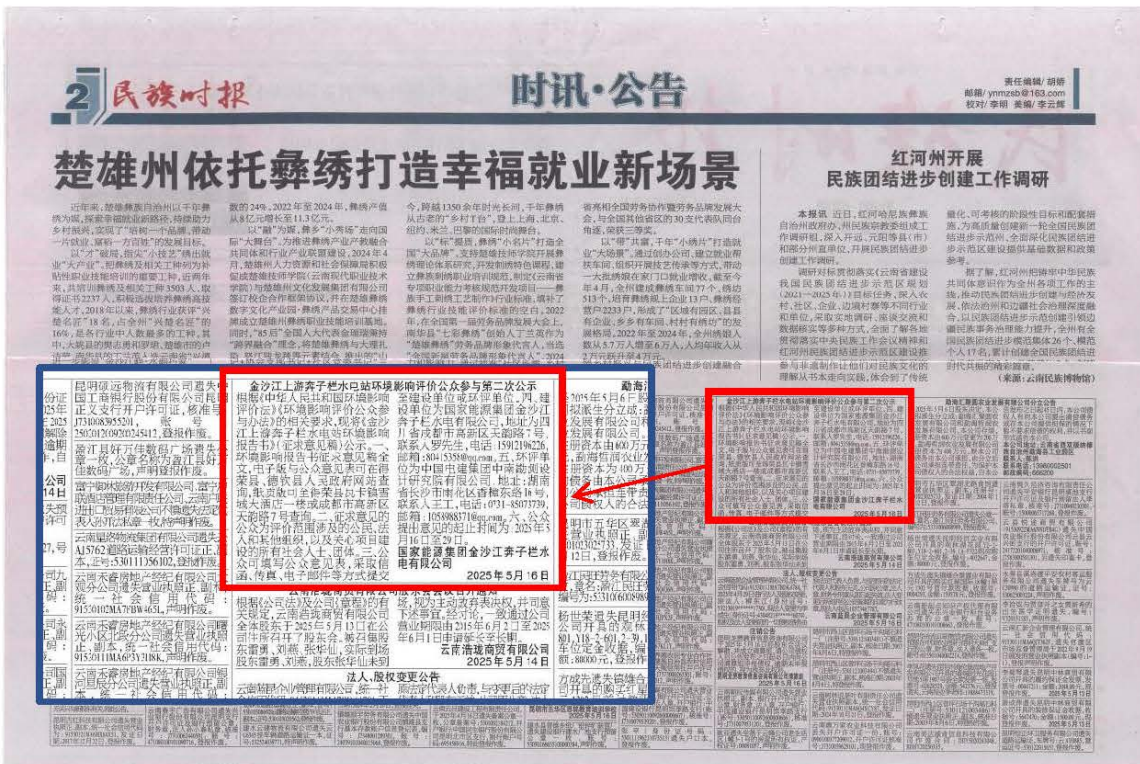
2 民族时报 时讯·公告

责任编辑/胡皓
邮箱/ynmzsb@163.com
校对/李明 美编/李云辉

楚雄州依托彝绣打造幸福就业新场景

红河州开展
民族团结进步创建工作调研

本报讯 近日，红河哈尼族彝族自治州政府办、州民族宗教委组成工作调研组，深入开远、元阳等县（市）和部分州直单位，开展民族团结进步创建工作调研。

（来源：云南红河博物馆）

金沙江上游奔子栏水电站环境影响评价公众参与第二次公示

根据《中华人民共和国环境影响评价法》《环境影响评价公众参与办法》的相关要求，现将《金沙江上游奔子栏水电站环境影响报告书》征求意见稿公示。一、环境影响报告书征求意见稿全文、电子版与公众意见表可在得荣县、德钦县人民政府网站查询，纸质版可至奔子栏镇香城大道西一楼成都市高新区天府四路7号德商国际A座查阅。二、征求意见的公众范围：评价范围内涉及的公民、法人和其他组织，以及关心项目建设的所有社会人士、团体。三、公众可填写公众意见表，采取信函、传真、电子邮件等方式提交至建设单位或环评单位。四、建设单位为国家能源集团金沙江奔子栏水电有限公司，地址为四川省成都市高新区天府四路，联系人罗先生，电话：15982196226，邮箱：804135810@qq.com。五、环评单位为中国电建集团中南勘测设计研究院有限公司，地址：湖南省长沙市雨花区香樟东路16号，联系人王工，电话：0731-85073739，邮箱：1058988710@qq.com。六、公众提出意见的起止时间：2025年5月16日至29日。

国家能源集团金沙江奔子栏水电有限公司
2025年5月16日

云南浩珑商贸有限公司
2025年5月14日

法人、股权变更公告